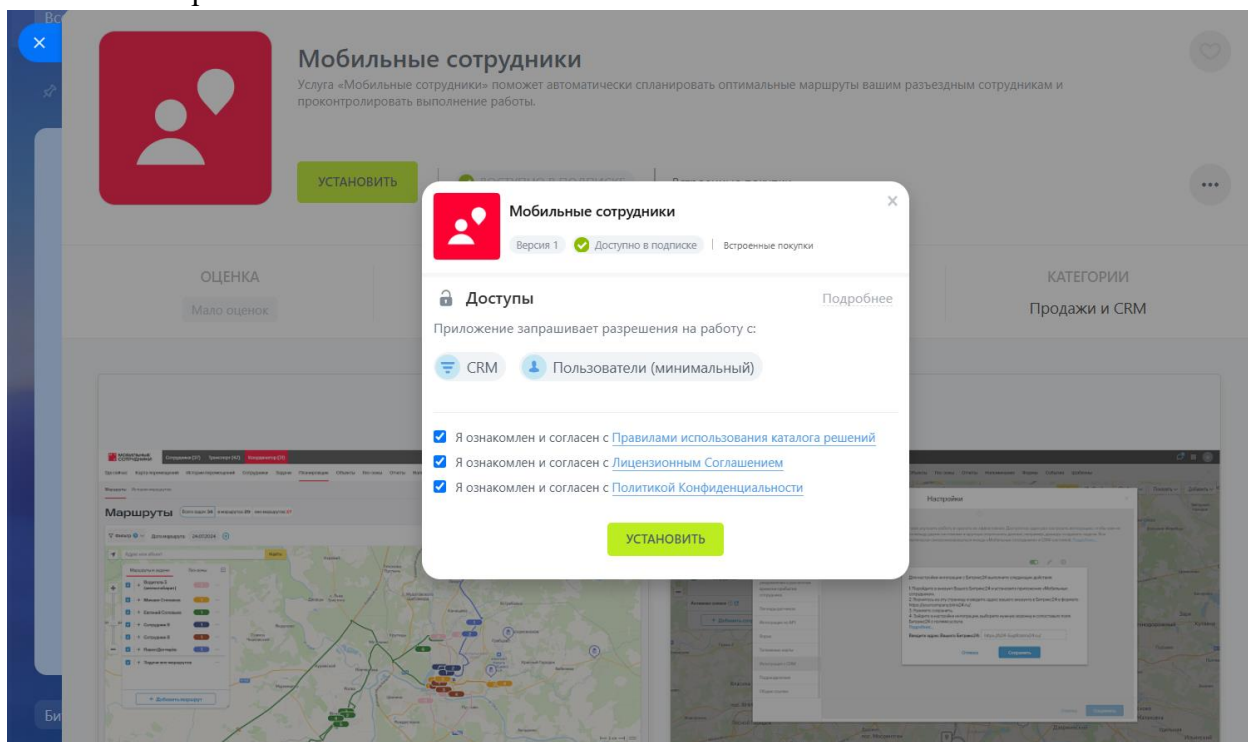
Мобильные сотрудники

Услуга «Мобильные сотрудники» поможет автоматически спланировать оптимальные маршруты вашим разъездным сотрудникам и проконтролировать выполнение работы.

УСТАНОВИТЬ

ОЦЕНКА

Мало оценок

КАТЕГОРИИ

Продажи и CRM

Мобильные сотрудники

Версия 1 Доступно в подписке | Встроенные покупки

Доступы

Подробнее

Приложение запрашивает разрешения на работу с:

CRM Пользователи (минимальный)

Я ознакомлен и согласен с Правилами использования каталога решений

Я ознакомлен и согласен с Лицензионным Соглашением

Я ознакомлен и согласен с Политикой Конфиденциальности

УСТАНОВИТЬ

Маршруты

Настройки

Сохранить